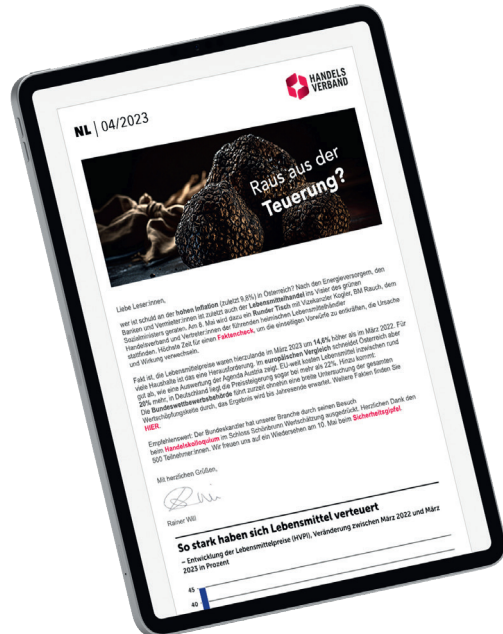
HANDELS VERBAND

NL | 04/2023

Raus aus der Teuerung?

Liebe Leser:innen,

wer ist schuld an der hohen Inflation (zuletzt 9,8%) in Österreich? Nach den Energieversorgern, den Banken und Vermieter:innen ist zuletzt auch der Lebensmittelhandel ins Visier des grünen Sozialministers geraten. Am 8. Mai wird dazu ein Runder Tisch mit Vizekanzler Kogler, BM Rauch, dem Handelsverband und Vertreter:innen der führenden heimischen Lebensmittelhändler stattfinden. Höchste Zeit für einen Faktencheck, um die einseitigen Vorwürfe zu entkräften, die Ursache und Wirkung verwechseln.

Fakt ist, die Lebensmittelpreise waren hierzulande im März 2023 um 14,6% höher als im März 2022. Für viele Haushalte ist das eine Herausforderung. Im europäischen Vergleich schneidet Österreich aber gut ab, wie eine Auswertung der Agenda Austria zeigt. EU-weit kosten Lebensmittel inzwischen rund 20% mehr, in Deutschland liegt die Preissteigerung sogar bei mehr als 22%. Hinzu kommt: Die Bundeswettbewerbsbehörde führt zurzeit ohnehin eine breite Untersuchung der gesamten Wertschöpfungskette durch, das Ergebnis wird bis Jahresende erwartet. Weitere Fakten finden Sie HIER.

Empfehlenswert: Der Bundeskanzler hat unserer Branche durch seinen Besuch beim Handelskolloquium im Schloss Schönbrunn Wertschätzung ausgedrückt. Herzlichen Dank den 500 Teilnehmer:innen. Wir freuen uns auf ein Wiedersehen am 10. Mai beim Sicherheitsgipfel.

Mit herzlichen Grüßen,

Rainer Will

So stark haben sich Lebensmittel verteuert

– Entwicklung der Lebensmittelpreise (HVPI), Veränderung zwischen März 2022 und März 2023 in Prozent

45
40